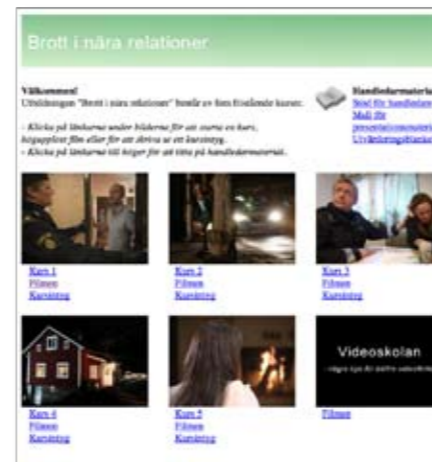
Brott i nära relationer

Välkommen!
Utbildningen "Brott i nära relationer" består av fem fristående kurser.

- Klicka på länkarna under bilderna för att starta en kurs, högupplöst film eller för att skriva ut ett kursintyg.
- Klicka på länkarna till höger för att titta på handledarmaterial.

Handledarmateria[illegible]
Stöd för handledare
Mall för presentationsmateria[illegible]
Utvärderingsblanket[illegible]

Kurs 1
Filmen
Kursintyg

Kurs 2
Filmen
Kursintyg

Kurs 3
Filmen
Kursintyg

Kurs 4
Filmen
Kursintyg

Kurs 5
Filmen
Kursintyg

Videoskolan
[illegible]

Filmen